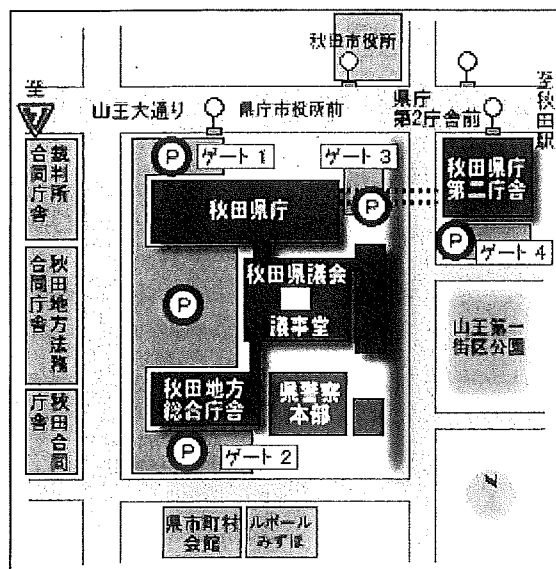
秋田市役所

至
山王大通り
県庁市役所前
県庁
第2庁舎前
至秋田駅

裁判所
合同庁舎

秋田地方法務
合同庁舎

秋田合同
庁舎

P
ゲート 1
ゲート 3
P
秋田県庁
秋田県庁
第二庁舎
P
ゲート 4
秋田県議会
P
議事堂
山王第一
街区公園
秋田地方
総合庁舎
県警察
本部
P
ゲート 2

県市町村
会館
ルポール
みずほ

N